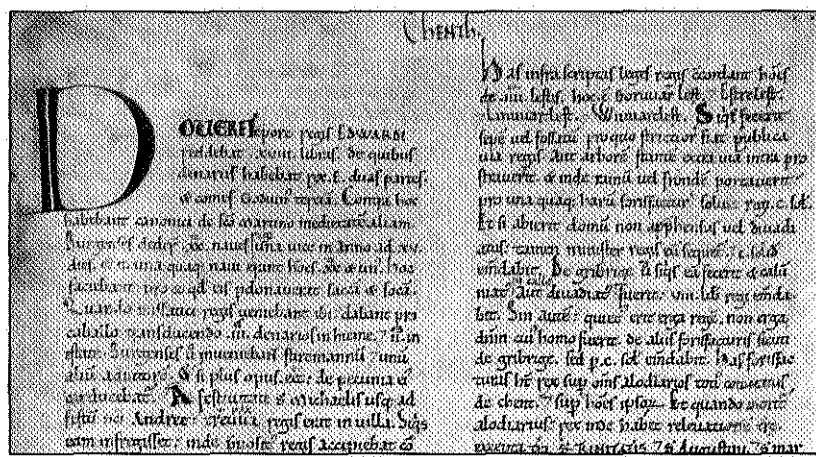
Chenth.

D

OVERE tpr regis EDWARDI reddeb xviii. lib. de quibus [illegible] habebat rex E. duas partes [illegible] comes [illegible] tercia. Contra hoc habebant canonici de sco martino medietatem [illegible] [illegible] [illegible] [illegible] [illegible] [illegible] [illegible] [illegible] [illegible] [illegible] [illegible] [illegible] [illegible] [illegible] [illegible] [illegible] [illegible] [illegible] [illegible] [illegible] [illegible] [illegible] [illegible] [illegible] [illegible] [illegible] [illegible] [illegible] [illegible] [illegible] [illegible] festum sci Andree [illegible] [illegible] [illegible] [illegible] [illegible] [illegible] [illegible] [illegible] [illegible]

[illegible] infra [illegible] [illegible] regis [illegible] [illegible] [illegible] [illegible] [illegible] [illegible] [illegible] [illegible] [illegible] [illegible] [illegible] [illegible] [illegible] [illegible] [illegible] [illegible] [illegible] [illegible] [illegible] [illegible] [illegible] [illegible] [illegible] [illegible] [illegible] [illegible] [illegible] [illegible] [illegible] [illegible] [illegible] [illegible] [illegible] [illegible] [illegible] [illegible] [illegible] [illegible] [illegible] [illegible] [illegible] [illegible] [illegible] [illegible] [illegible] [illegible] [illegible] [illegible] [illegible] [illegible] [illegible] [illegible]